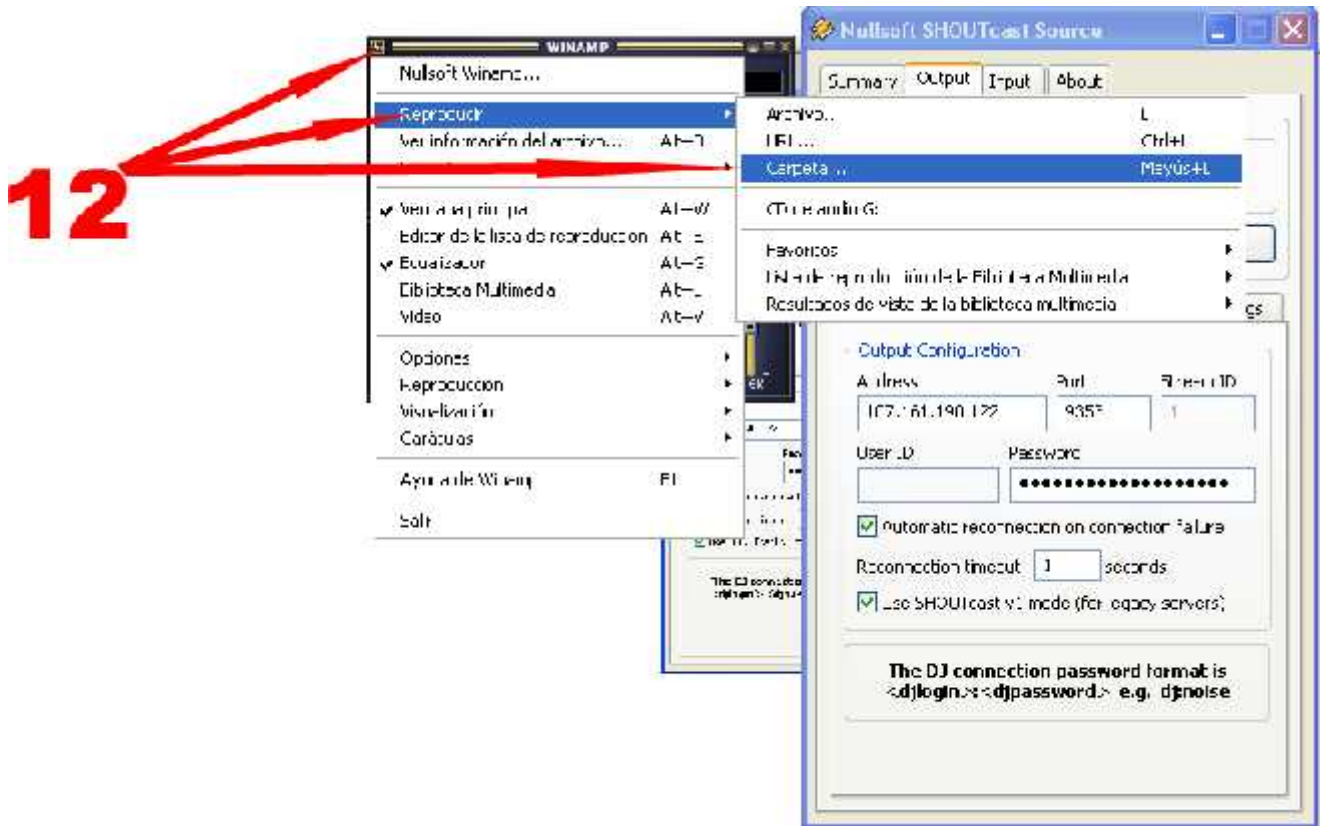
12

WINAMP

Nullsoft Winamp...

Reproducir

Ver información del archivo... Alt+3

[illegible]

Ventana principal Alt+W

Editor de la lista de reproducción Alt+E

Ecualizador Alt+G

Biblioteca Multimedia Alt+L

Video Alt+V

Opciones

Reproducción

Visualización

Carátulas

Ayuda de Winamp F1

Salir

Archivo... L

URL... Ctrl+L

Carpeta... Mayús+L

CD de audio G:

Favoritos

Listas de reproducción de la Biblioteca Multimedia

Resultados de vista de la biblioteca multimedia

Nullsoft SHOUTcast Source

Summary Output Input About

Output Configuration

Address Port Stream ID

107.161.190.122 9353 1

User ID Password

●●●●●●●●●●●●●●●●●●

Automatic reconnection on connection failure

Reconnection timeout 1 seconds

Use SHOUTcast v1 mode (for legacy servers)

The DJ connection password format is <djlogin>:<djpassword> e.g. dj:noise

gs

The DJ connectio
<djlogin>:<djpa